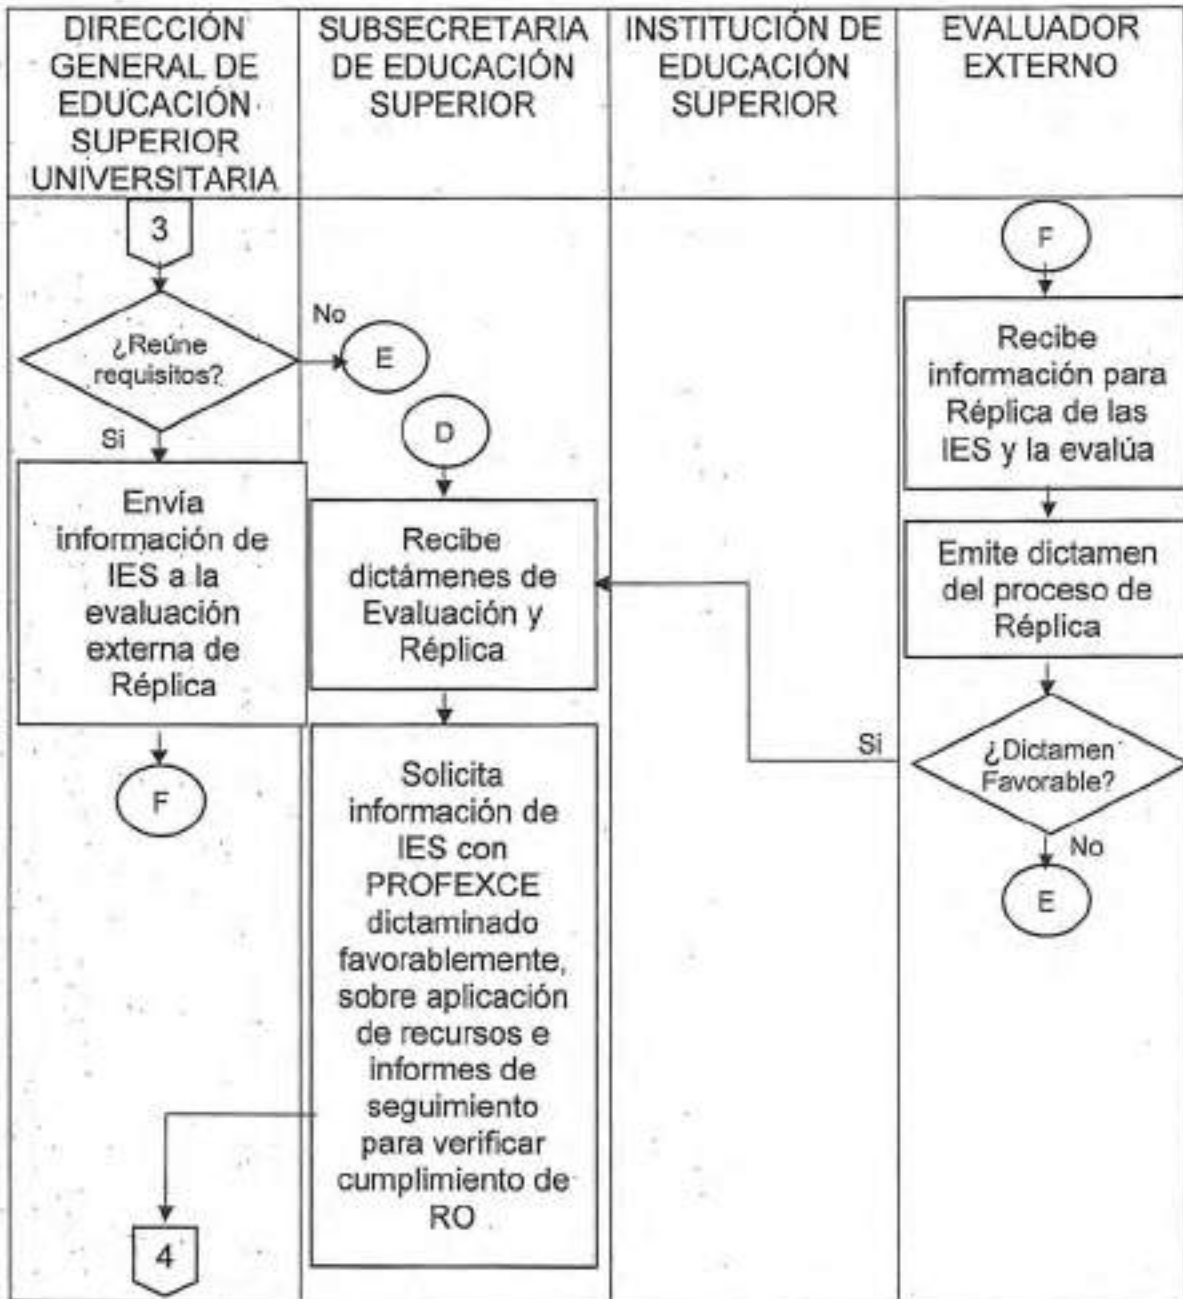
| DIRECCIÓN GENERAL DE EDUCACIÓN SUPERIOR UNIVERSITARIA | SUBSECRETARIA DE EDUCACIÓN SUPERIOR | INSTITUCIÓN DE EDUCACIÓN SUPERIOR | EVALUADOR EXTERNO |
|---|---|---|---|

3

¿Reúne requisitos?

No

E

Si

Envía información de IES a la evaluación externa de Réplica

F

D

Recibe dictámenes de Evaluación y Réplica

Solicita información de IES con PROFEXCE dictaminado favorablemente, sobre aplicación de recursos e informes de seguimiento para verificar cumplimiento de RO

4

F

Recibe información para Réplica de las IES y la evalúa

Emite dictamen del proceso de Réplica

¿Dictamen Favorable?

Si

No

E